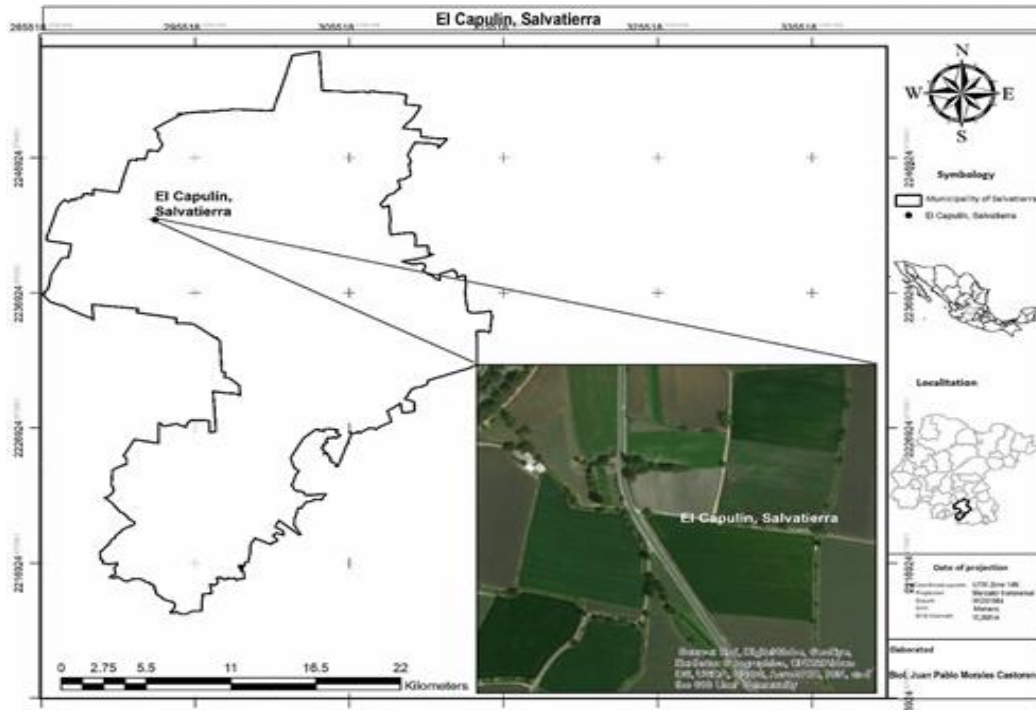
El Capulin, Salvatierra

285518 295518 305518 315518 325518 335518

2246924
2236924
2226924
2216924

El Capulin, Salvatierra

N
W E
S

Symbology
Municipality of Salvatierra
El Capulin, Salvatierra

Localitation

El Capulin, Salvatierra

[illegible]

Date of projection
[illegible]

Elaborated
Biol. Juan Pablo Morales Castoren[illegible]

0 2.75 5.5 11 16.5 22
Kilometers